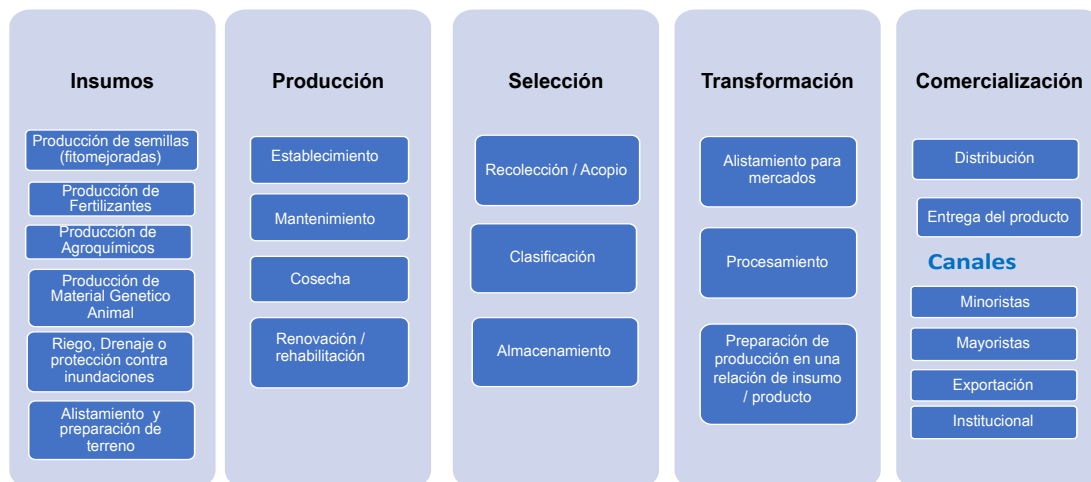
Insumos

Producción de semillas (fitomejoradas)

Producción de Fertilizantes

Producción de Agroquímicos

Producción de Material Genetico Animal

Riego, Drenaje o protección contra inundaciones

Alistamiento y preparación de terreno

Producción

Establecimiento

Mantenimiento

Cosecha

Renovación / rehabilitación

Selección

Recolección / Acopio

Clasificación

Almacenamiento

Transformación

Alistamiento para mercados

Procesamiento

Preparación de producción en una relación de insumo / producto

Comercialización

Distribución

Entrega del producto

Canales

Minoristas

Mayoristas

Exportación

Institucional